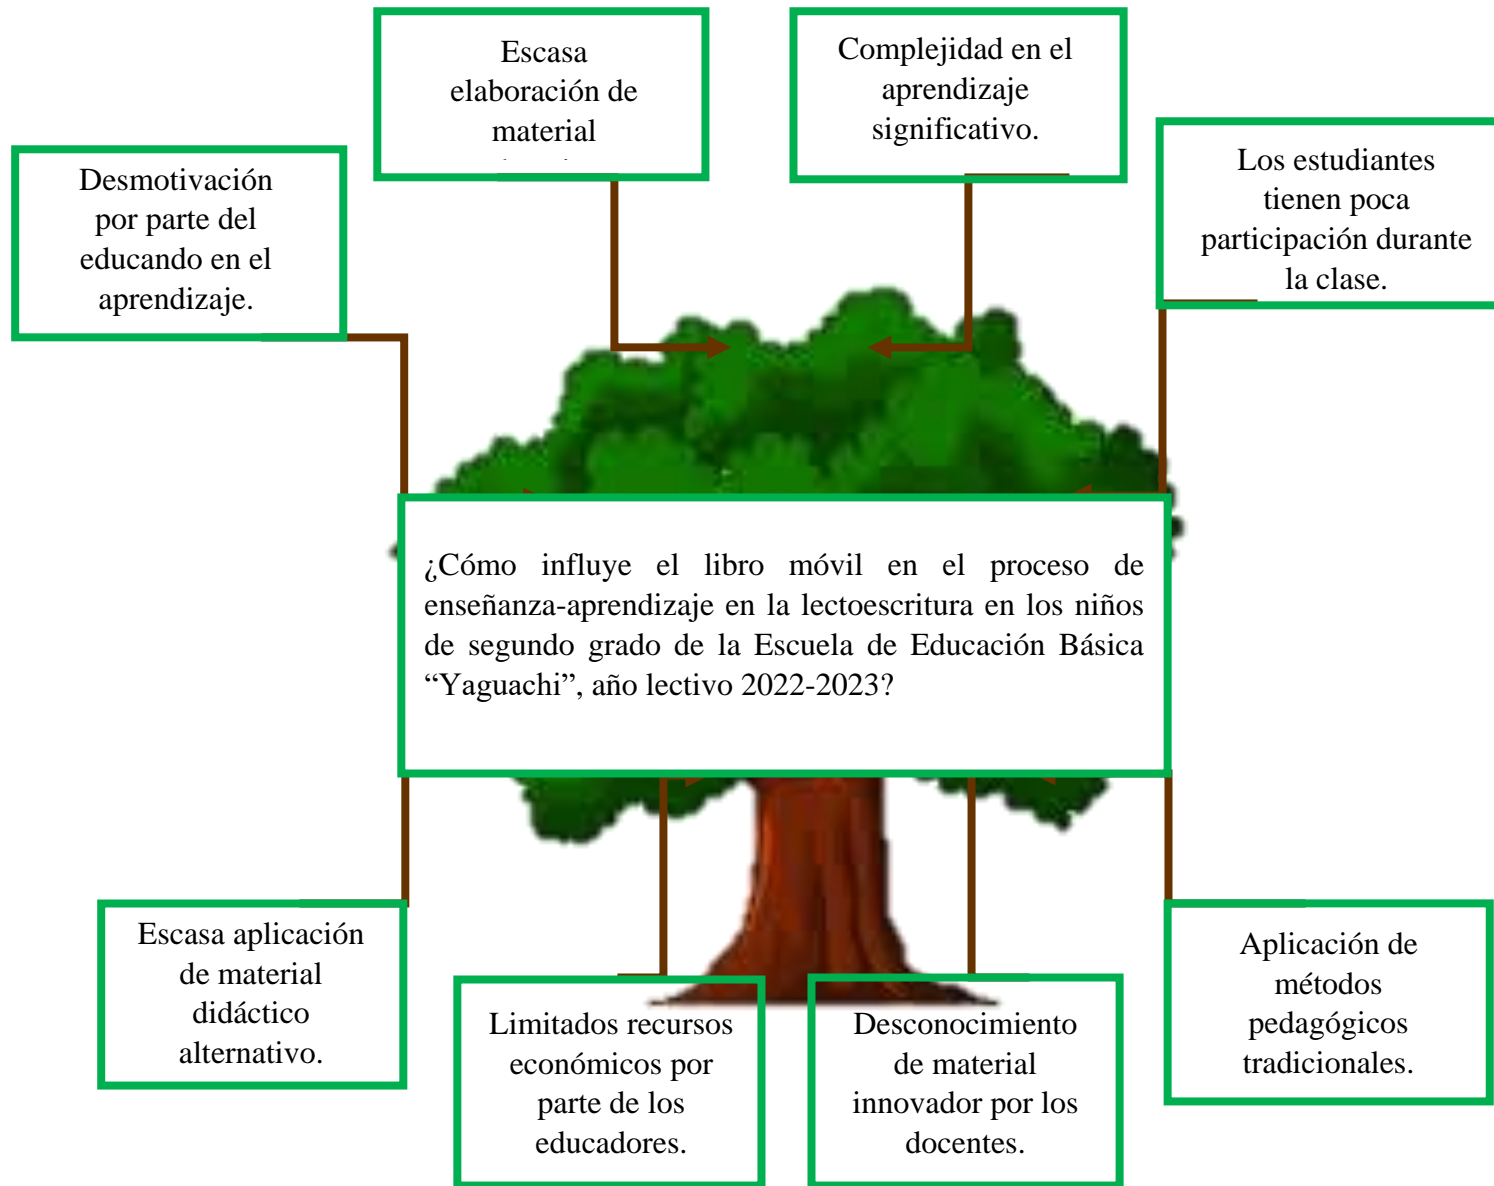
Desmotivación por parte del educando en el aprendizaje.

Escasa elaboración de material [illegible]

Complejidad en el aprendizaje significativo.

Los estudiantes tienen poca participación durante la clase.

¿Cómo influye el libro móvil en el proceso de enseñanza-aprendizaje en la lectoescritura en los niños de segundo grado de la Escuela de Educación Básica “Yaguachi”, año lectivo 2022-2023?

Escasa aplicación de material didáctico alternativo.

Limitados recursos económicos por parte de los educadores.

Desconocimiento de material innovador por los docentes.

Aplicación de métodos pedagógicos tradicionales.